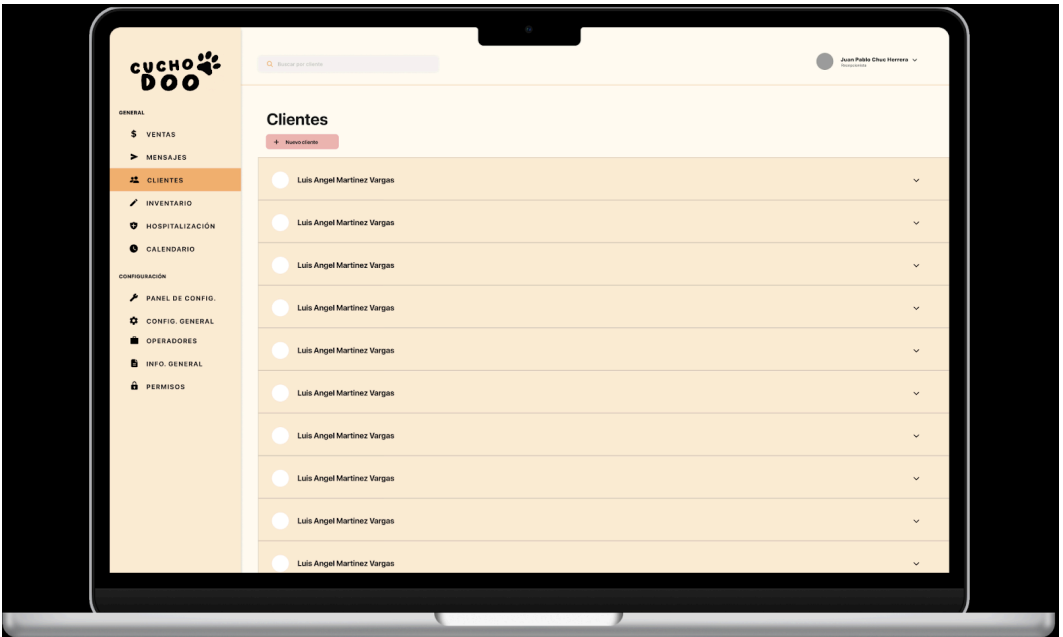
CUCHO DOO

GENERAL
$ VENTAS
MENSAJES
CLIENTES
INVENTARIO
HOSPITALIZACIÓN
CALENDARIO

CONFIGURACIÓN
PANEL DE CONFIG.
CONFIG. GENERAL
OPERADORES
INFO. GENERAL
PERMISOS

Buscar por cliente

Juan Pablo Chuc Herrera
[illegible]

Clientes
+ Nuevo cliente

Luis Angel Martinez Vargas
Luis Angel Martinez Vargas
Luis Angel Martinez Vargas
Luis Angel Martinez Vargas
Luis Angel Martinez Vargas
Luis Angel Martinez Vargas
Luis Angel Martinez Vargas
Luis Angel Martinez Vargas
Luis Angel Martinez Vargas
Luis Angel Martinez Vargas